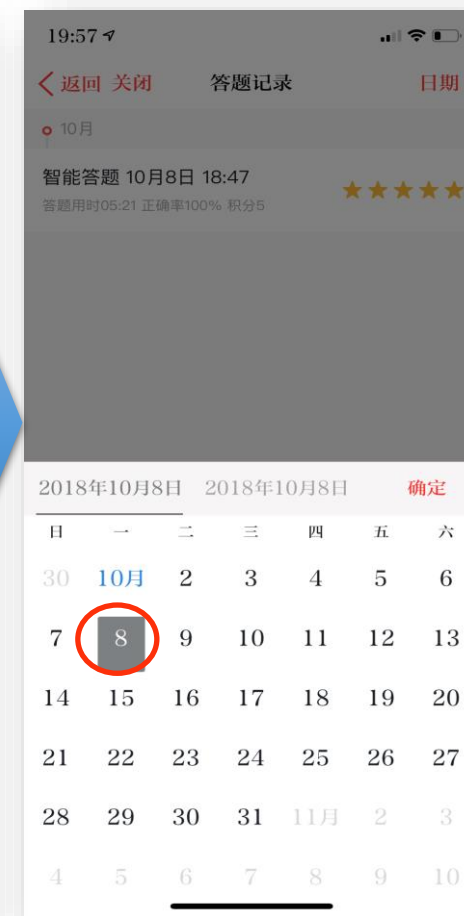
19:57

< 返回 关闭 答题记录 日期

10月

智能答题 10月8日 18:47
答题用时05:21 正确率100% 积分5

2018年10月8日 2018年10月8日 确定

| 日 | 一 | 二 | 三 | 四 | 五 | 六 |
|---|---|---|---|---|---|---|
| 30 | 10月 | 2 | 3 | 4 | 5 | 6 |
| 7 | 8 | 9 | 10 | 11 | 12 | 13 |
| 14 | 15 | 16 | 17 | 18 | 19 | 20 |
| 21 | 22 | 23 | 24 | 25 | 26 | 27 |
| 28 | 29 | 30 | 31 | 11月 | 2 | 3 |
| 4 | 5 | 6 | 7 | 8 | 9 | 10 |